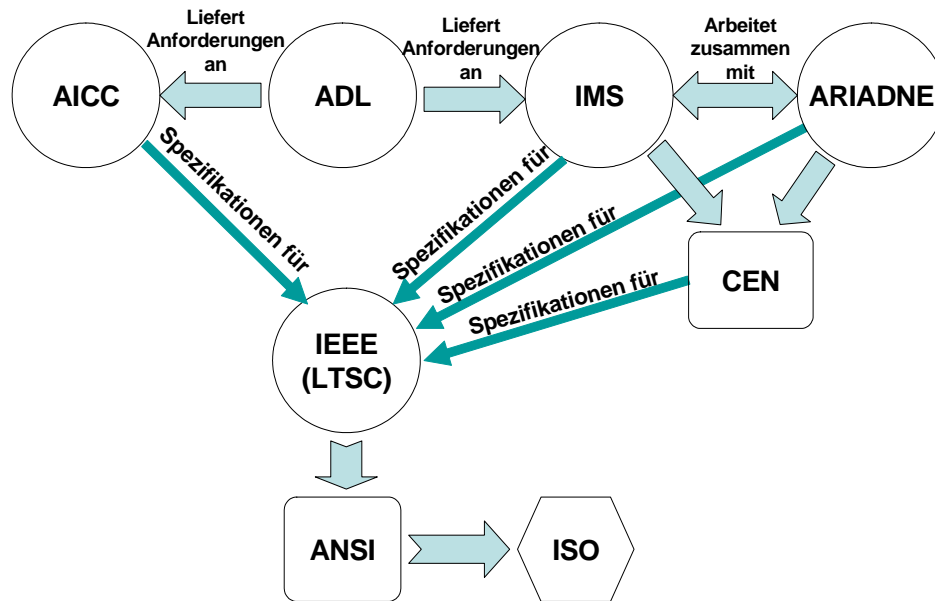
Liefert Anforderungen an

Liefert Anforderungen an

Arbeitet zusammen mit

AICC

ADL

IMS

ARIADNE

Spezifikationen für

Spezifikationen für

Spezifikationen für

Spezifikationen für

CEN

IEEE (LTSC)

ANSI

ISO